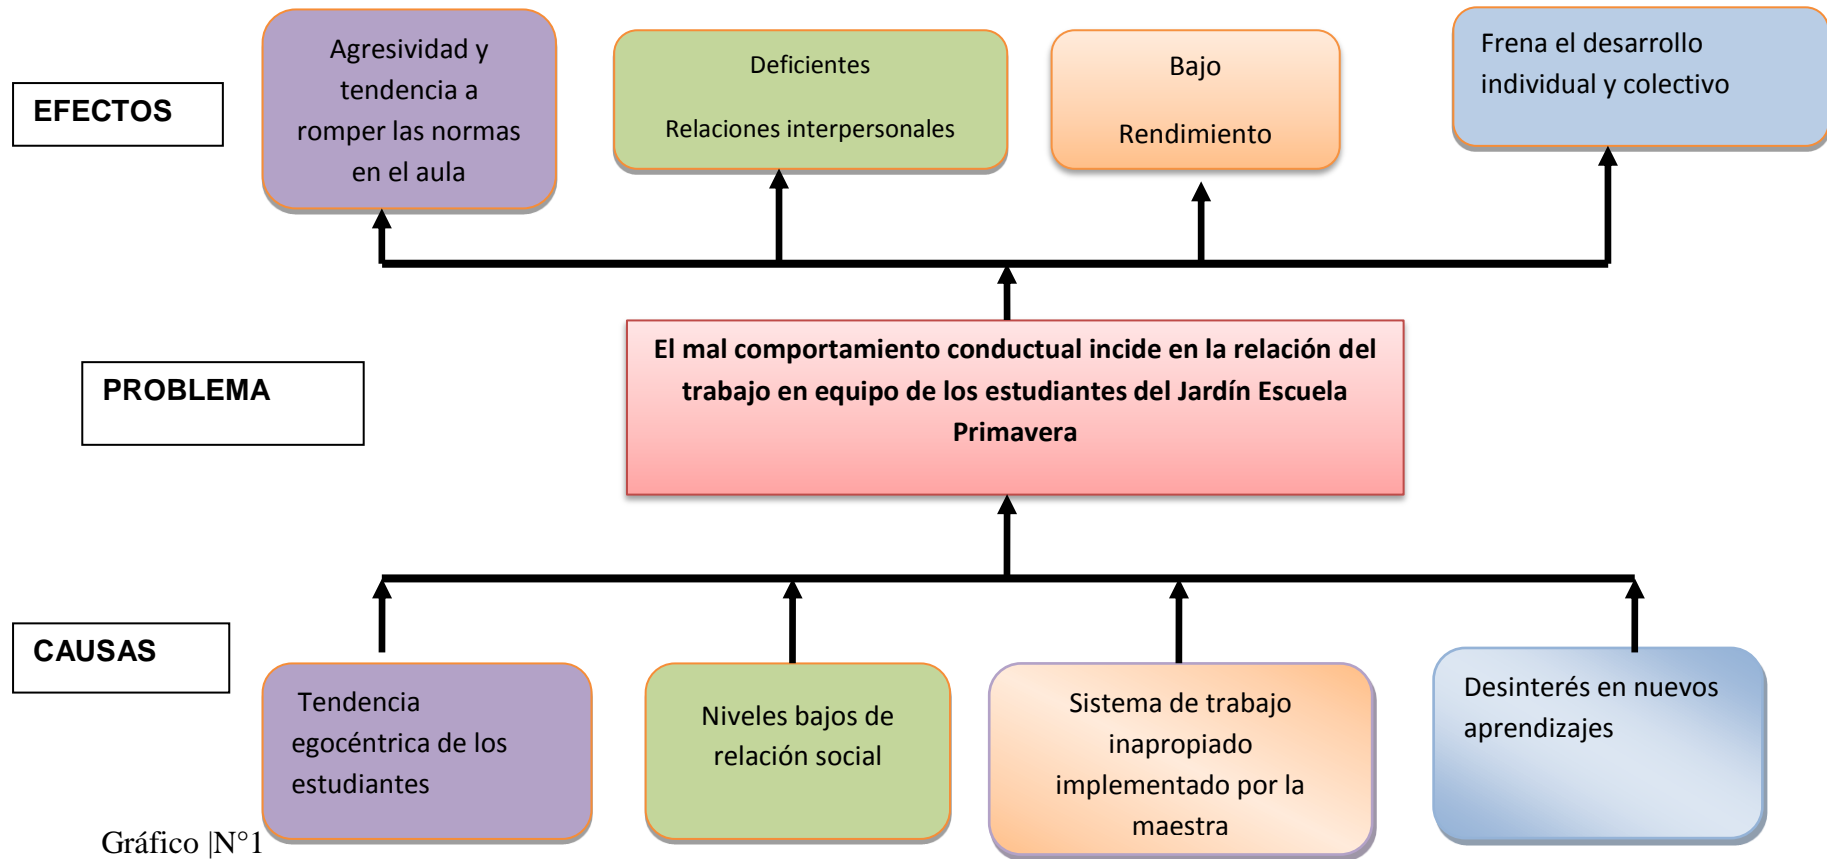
EFECTOS

Agresividad y tendencia a romper las normas en el aula

Deficientes

Relaciones interpersonales

Bajo

Rendimiento

Frena el desarrollo individual y colectivo

PROBLEMA

El mal comportamiento conductual incide en la relación del trabajo en equipo de los estudiantes del Jardín Escuela Primavera

CAUSAS

Tendencia egocéntrica de los estudiantes

Niveles bajos de relación social

Sistema de trabajo inapropiado implementado por la maestra

Desinterés en nuevos aprendizajes

Gráfico |N°1